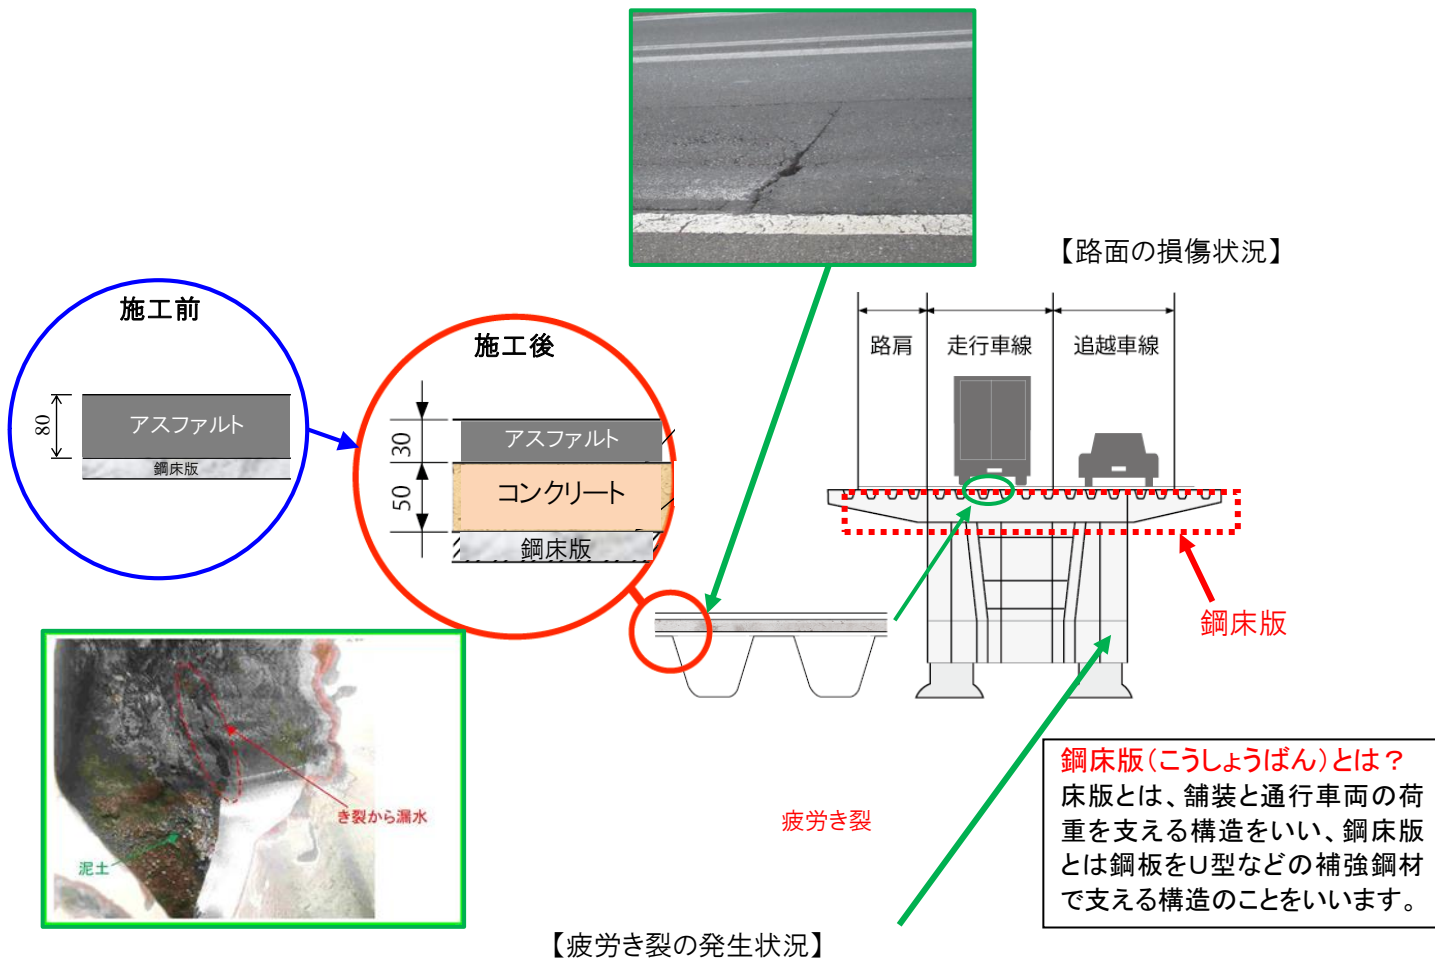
【路面の損傷状況】

施工前

80

アスファルト

鋼床版

施工後

30

アスファルト

50

コンクリート

鋼床版

路肩

走行車線

追越車線

鋼床版

き裂から漏水

泥土

疲労き裂

鋼床版（こうしょうばん）とは？
床版とは、舗装と通行車両の荷重を支える構造をいい、鋼床版とは鋼板をU型などの補強鋼材で支える構造のことをいいます。

【疲労き裂の発生状況】